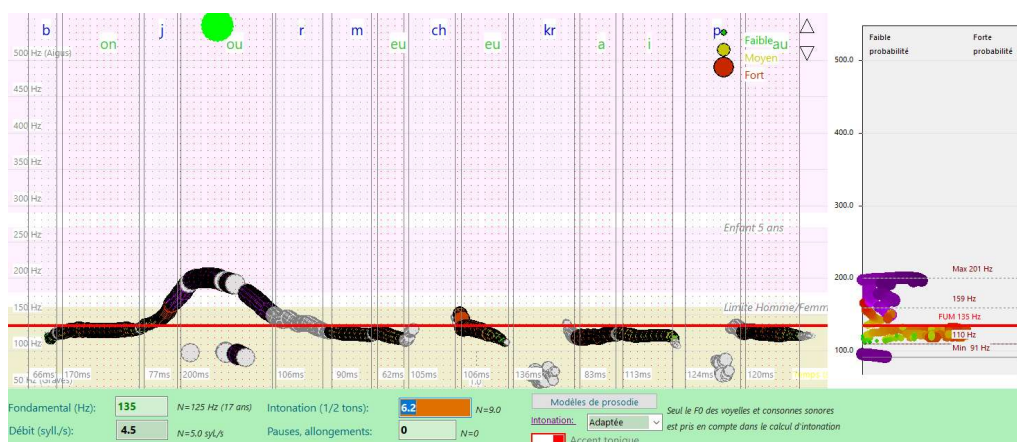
b on j ou r m eu ch eu kr a i p au

Faible
Moyen
Fort

500 Hz (Aigus)
450 Hz
400 Hz
350 Hz
300 Hz
250 Hz
200 Hz
150 Hz
100 Hz
50 Hz (Graves)

Enfant 5 ans
Limite Homme/Femm

66ms 170ms 77ms 200ms 106ms 90ms 62ms 105ms 106ms 136ms 83ms 113ms 124ms 120ms

Faible probabilité
Forte probabilité

500.0
400.0
300.0
200.0
100.0

Max 201 Hz
159 Hz
FUM 135 Hz
110 Hz
Min 91 Hz

Fondamental (Hz): 135 N=125 Hz (17 ans)
Débit (syll./s): 4.5 N=5.0 syl./s
Intonation (1/2 tons): 6.2 N=9.0
Pauses, allongements: 0 N=0
Modèles de prosodie
Intonation: Adaptée
Accent tonique
Seul le F0 des voyelles et consonnes sonores est pris en compte dans le calcul d'intonation